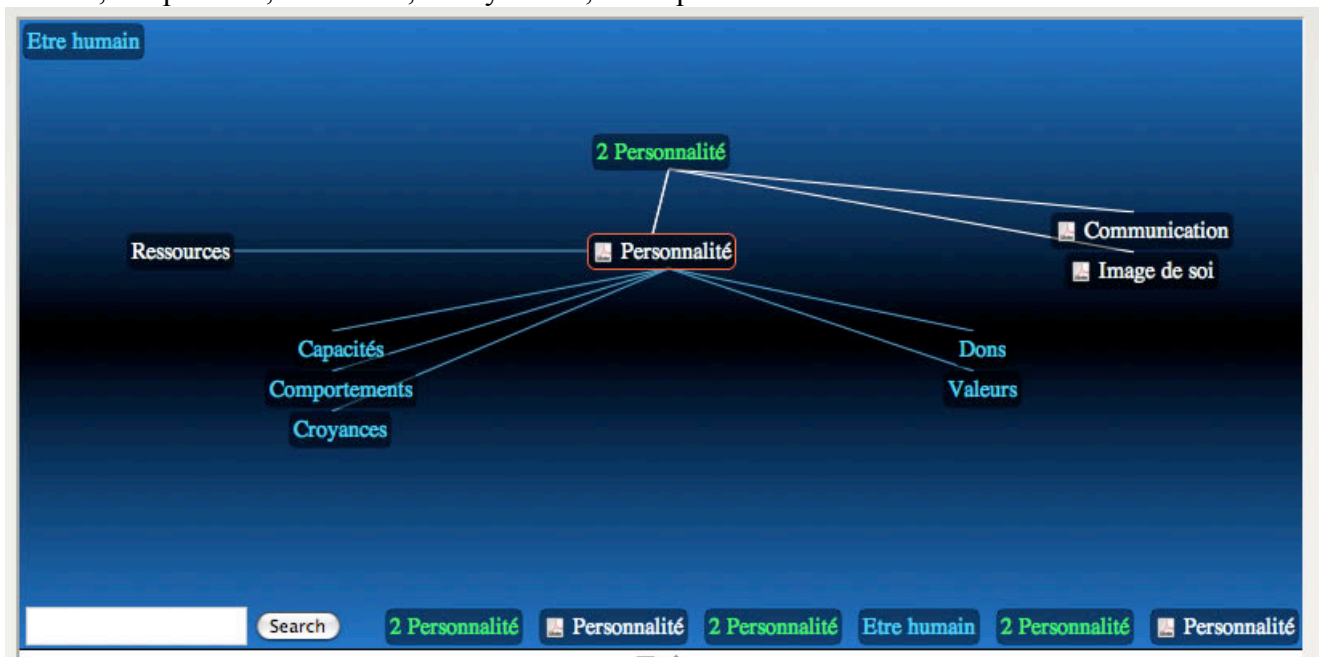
Etre humain

2 Personnalité

Ressources

Personnalité

Communication

Image de soi

Capacités

Comportements

Croyances

Dons

Valeurs

Search

2 Personnalité

Personnalité

2 Personnalité

Etre humain

2 Personnalité

Personnalité